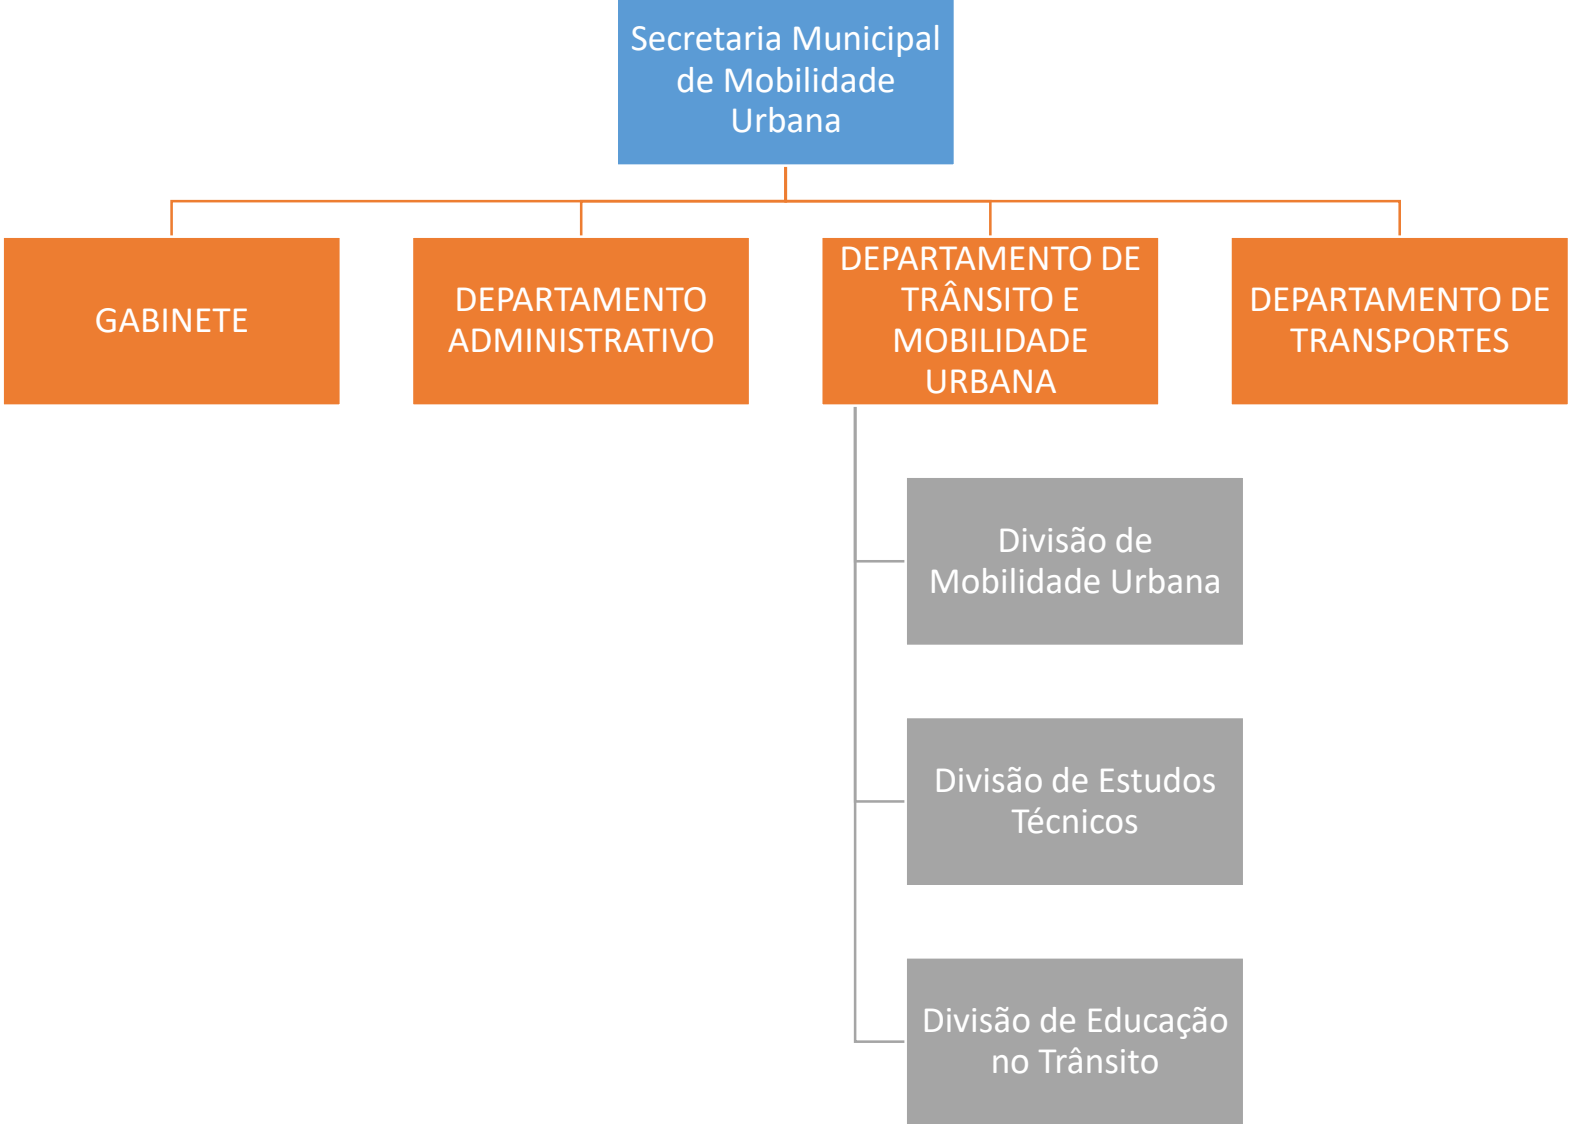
Secretaria Municipal de Mobilidade Urbana

GABINETE

DEPARTAMENTO ADMINISTRATIVO

DEPARTAMENTO DE TRÂNSITO E MOBILIDADE URBANA

DEPARTAMENTO DE TRANSPORTES

Divisão de Mobilidade Urbana

Divisão de Estudos Técnicos

Divisão de Educação no Trânsito